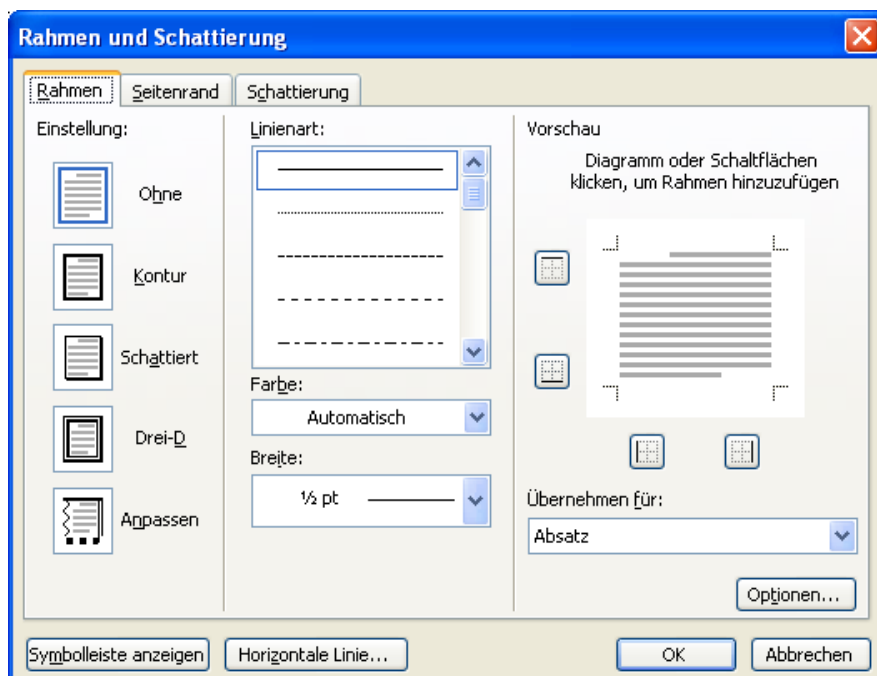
Rahmen und Schattierung

Rahmen | Seitenrand | Schattierung

Einstellung:

Ohne

Kontur

Schattiert

Drei-D

Anpassen

Linienart:

Farbe:

Automatisch

Breite:

½ pt

Vorschau

Diagramm oder Schaltflächen klicken, um Rahmen hinzuzufügen

Übernehmen für:

Absatz

Optionen...

Symbolleiste anzeigen

Horizontale Linie...

OK

Abbrechen